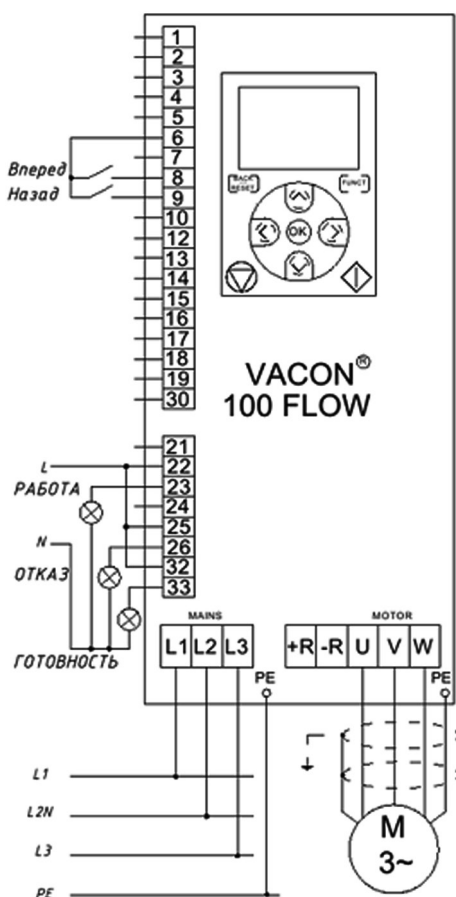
1
2
3
4
5
6
7
8
9
10
12
13
14
15
16
17
18
19
30

Вперед
Назад

BACK RESET
FUNCT
OK

VACON®
100 FLOW

21
22
23
24
25
26
32
33

L
РАБОТА
N
ОТКАЗ
ГОТОВНОСТЬ

MAINS
L1 L2 L3
PE

MOTOR
+R -R U V W
PE

L1
L2N
L3
PE

M
3~